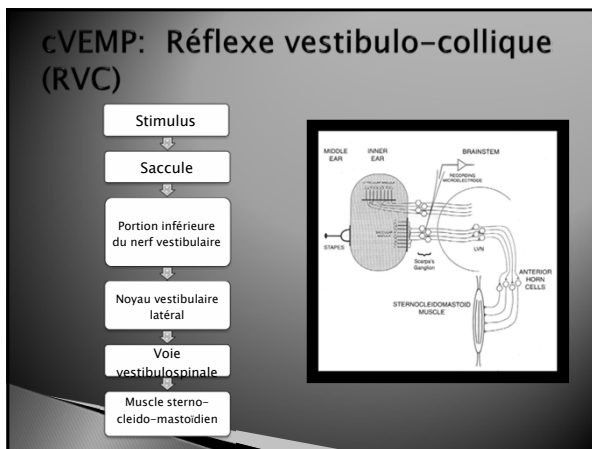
cVEMP: Réflexe vestibulo-collique (RVC)

Stimulus

Saccule

Portion inférieure du nerf vestibulaire

Noyau vestibulaire latéral

Voie vestibulospinale

Muscle sterno-cleido-mastoïdien

MIDDLE EAR

INNER EAR

BRAINSTEM

RECORDING MICROELECTRODE

STAPES

SACCULAR MACULA

Scarpa's Ganglion

LVN

ANTERIOR HORN CELLS

STERNOCLEIDOMASTOID MUSCLE